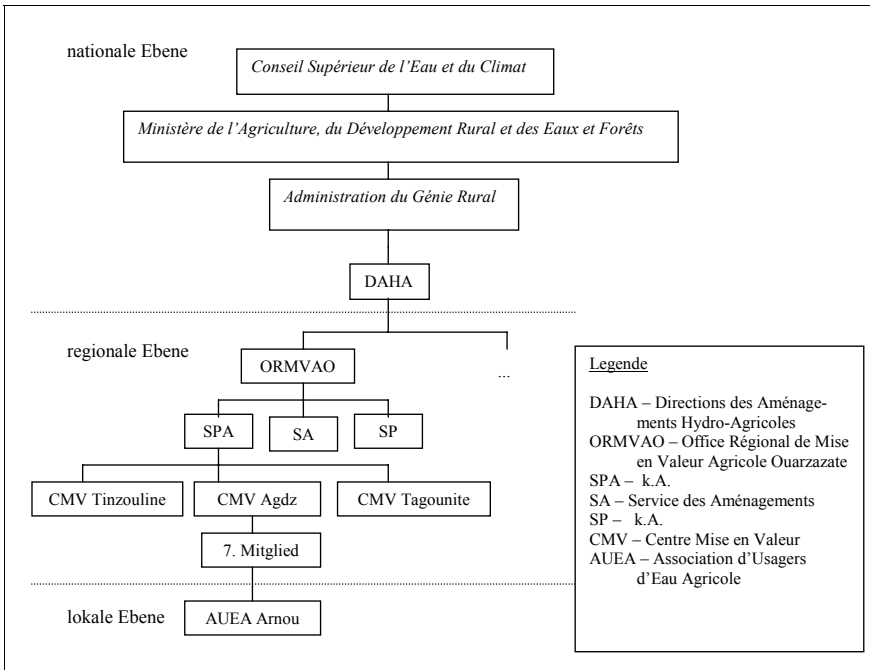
nationale Ebene

*Conseil Supérieur de l'Eau et du Climat*

*Ministère de l'Agriculture, du Développement Rural et des Eaux et Forêts*

*Administration du Génie Rural*

DAHA

regionale Ebene

ORMVAO

...

SPA

SA

SP

CMV Tinzouline

CMV Agdz

CMV Tagounite

7. Mitglied

lokale Ebene

AUEA Arnou

Legende

DAHA – Directions des Aménagements Hydro-Agricoles
ORMVAO – Office Régional de Mise en Valeur Agricole Ouarzazate
SPA – k.A.
SA – Service des Aménagements
SP – k.A.
CMV – Centre Mise en Valeur
AUEA – Association d'Usagers d'Eau Agricole